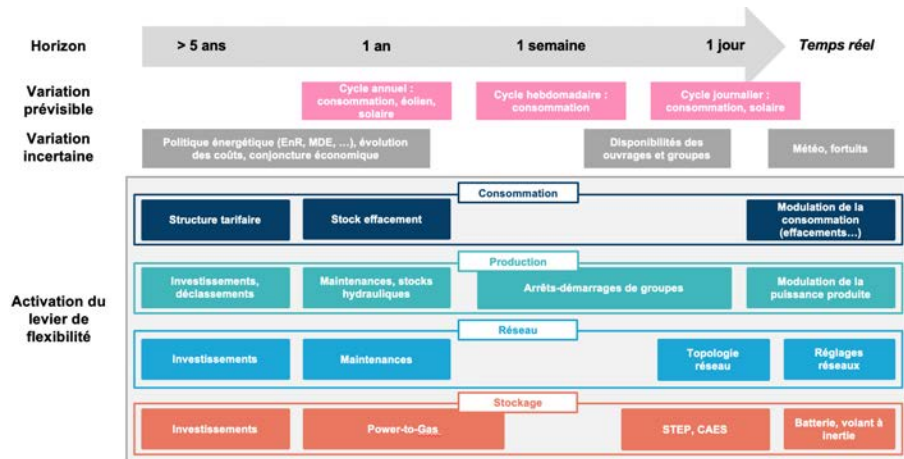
Horizon

> 5 ans

1 an

1 semaine

1 jour

Temps réel

Variation prévisible

Cycle annuel : consommation, éolien, solaire

Cycle hebdomadaire : consommation

Cycle journalier : consommation, solaire

Variation incertaine

Politique énergétique (EnR, MDE, …), évolution des coûts, conjoncture économique

Disponibilités des ouvrages et groupes

Météo, fortuits

Activation du levier de flexibilité

Consommation

Structure tarifaire

Stock effacement

Modulation de la consommation (effacements…)

Production

Investissements, déclassements

Maintenances, stocks hydrauliques

Arrêts-démarrages de groupes

Modulation de la puissance produite

Réseau

Investissements

Maintenances

Topologie réseau

Réglages réseaux

Stockage

Investissements

Power-to-Gas

STEP, CAES

Batterie, volant à inertie